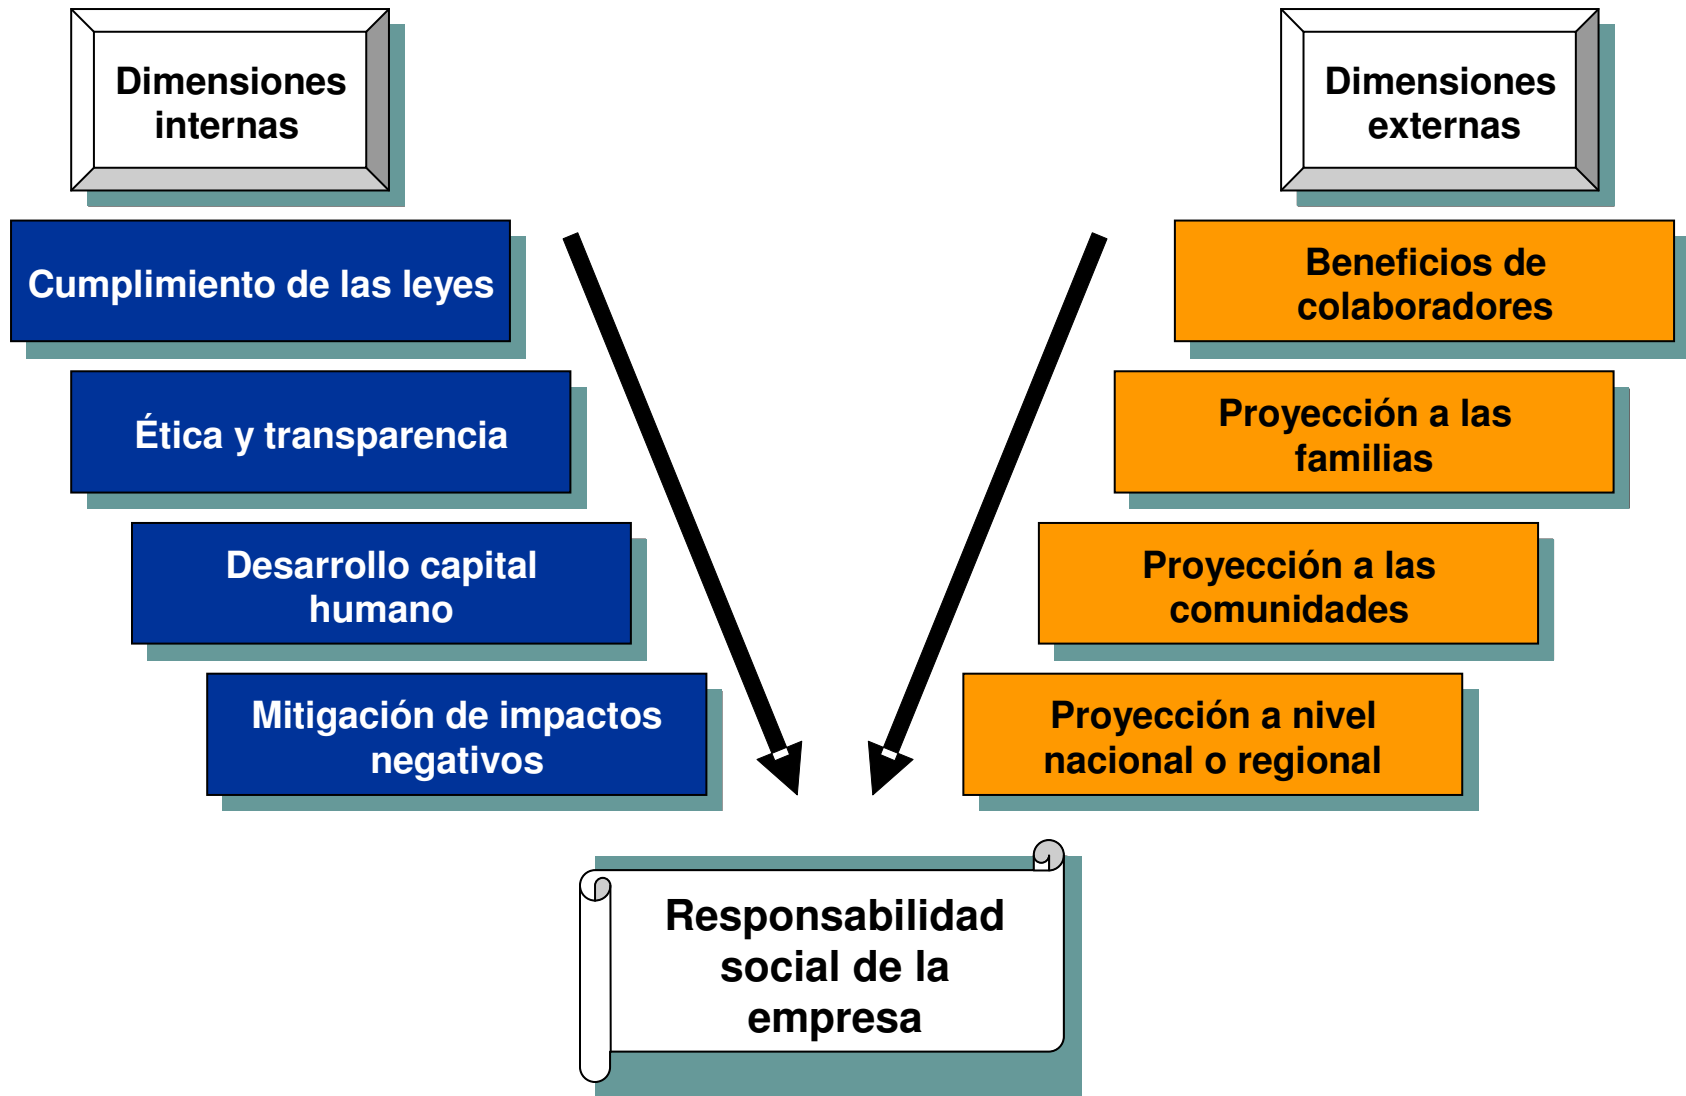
Dimensiones internas

Cumplimiento de las leyes

Ética y transparencia

Desarrollo capital humano

Mitigación de impactos negativos

Dimensiones externas

Beneficios de colaboradores

Proyección a las familias

Proyección a las comunidades

Proyección a nivel nacional o regional

Responsabilidad social de la empresa